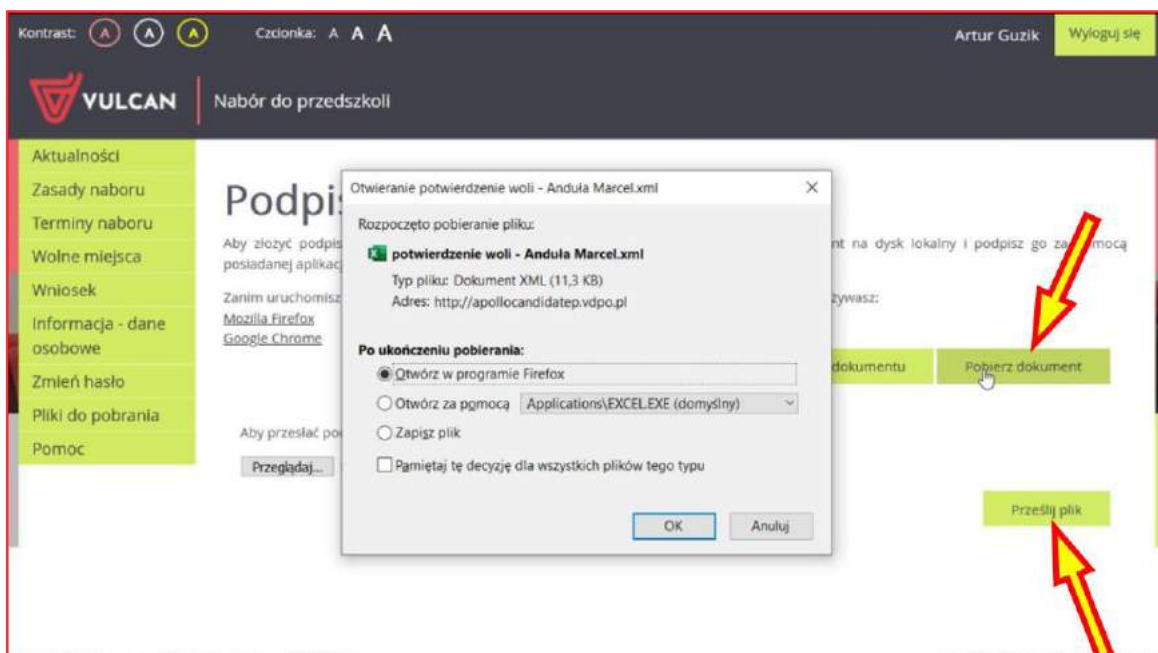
Kontrast: A A A Czcionka: A A A

Artur Guzik Wyloguj się

VULCAN Nabór do przedszkoli

Aktualności
Zasady naboru
Terminy naboru
Wolne miejsca
Wniosek
Informacja - dane osobowe
Zmień hasło
Pliki do pobrania
Pomoc

Podpis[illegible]

Aby złożyć podpis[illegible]nt na dysk lokalny i podpisz go za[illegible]mocą posiadanej aplikac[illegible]

Zanim uruchomisz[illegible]żywasz:
Mozilla Firefox
Google Chrome

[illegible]dokumentu Pobierz dokument

Aby przesłać po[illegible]

Przeglądaj...

Prześlij plik

Otwieranie potwierdzenie woli - Andula Marcel.xml ×

Rozpoczęto pobieranie pliku:

potwierdzenie woli - Andula Marcel.xml

Typ pliku: Dokument XML (11,3 KB)
Adres: http://apollocandidatep.vdpo.pl

Po ukończeniu pobierania:

Otwórz w programie Firefox
Otwórz za pomocą Applications\EXCEL.EXE (domyślny)
Zapisz plik

Pamiętaj tę decyzję dla wszystkich plików tego typu

OK Anuluj